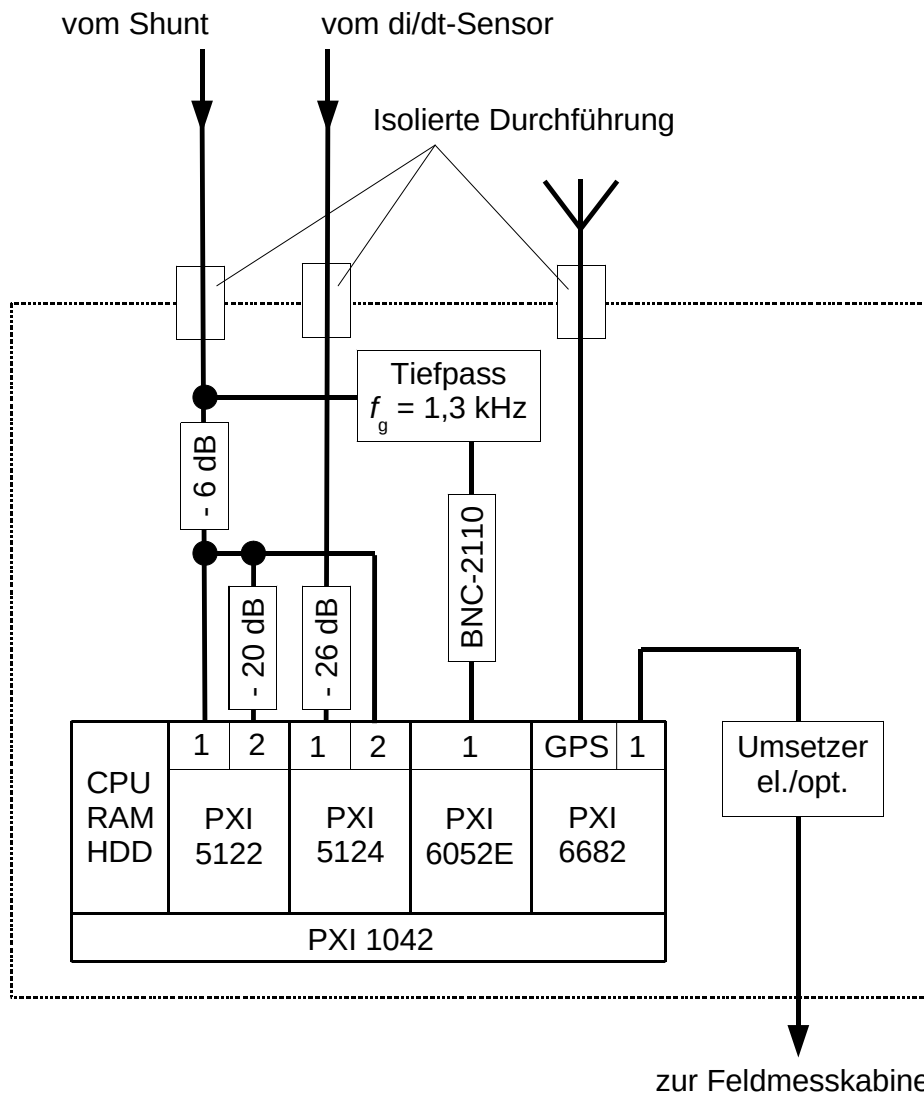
vom Shunt

vom di/dt-Sensor

Isolierte Durchführung

Tiefpass
$f_g$ = 1,3 kHz

- 6 dB

- 20 dB

- 26 dB

BNC-2110

1 | 2 | 1 | 2 | 1 | GPS | 1

CPU
RAM
HDD

PXI
5122

PXI
5124

PXI
6052E

PXI
6682

Umsetzer
el./opt.

PXI 1042

zur Feldmesskabine